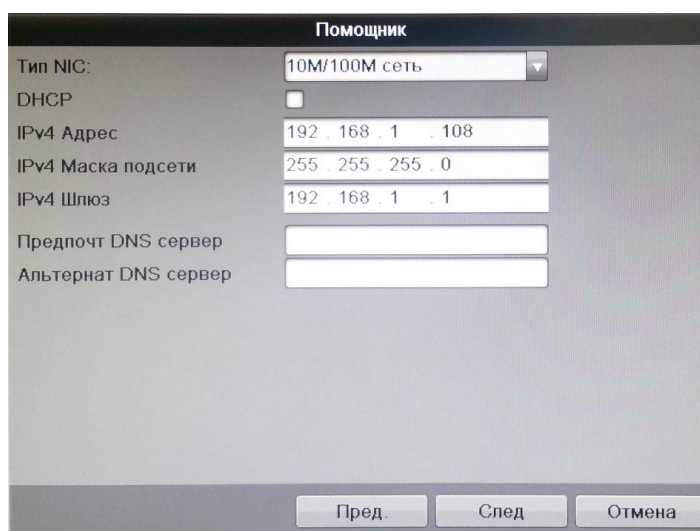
Помощник

| | |
|---|---|
| Тип NIC: | 10M/100M сеть |
| DHCP | |
| IPv4 Адрес | 192 . 168 . 1 . 108 |
| IPv4 Маска подсети | 255 . 255 . 255 . 0 |
| IPv4 Шлюз | 192 . 168 . 1 . 1 |
| Предпочт DNS сервер | |
| Альтернат DNS сервер | |

Пред. След Отмена